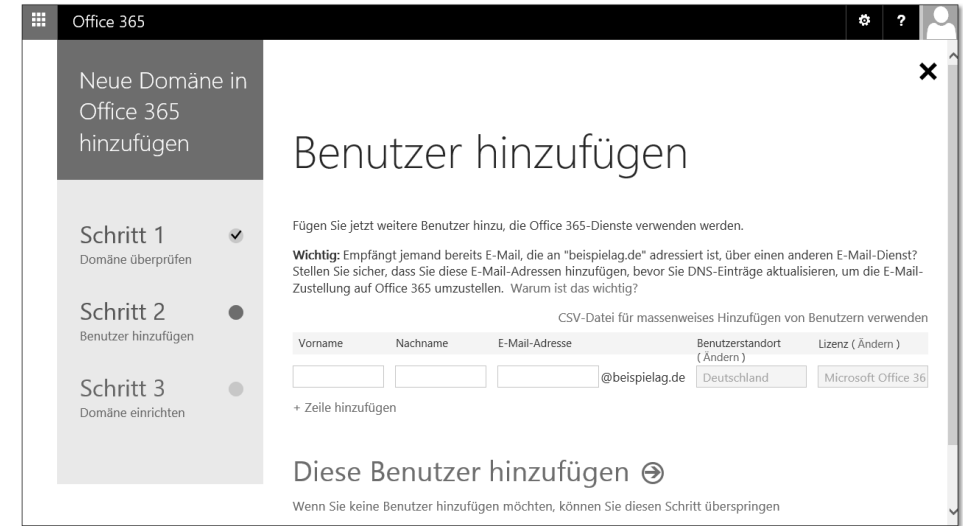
Office 365

Neue Domäne in Office 365 hinzufügen

Schritt 1
Domäne überprüfen

Schritt 2
Benutzer hinzufügen

Schritt 3
Domäne einrichten

Benutzer hinzufügen

Fügen Sie jetzt weitere Benutzer hinzu, die Office 365-Dienste verwenden werden.

**Wichtig:** Empfängt jemand bereits E-Mail, die an "beispielag.de" adressiert ist, über einen anderen E-Mail-Dienst? Stellen Sie sicher, dass Sie diese E-Mail-Adressen hinzufügen, bevor Sie DNS-Einträge aktualisieren, um die E-Mail-Zustellung auf Office 365 umzustellen. Warum ist das wichtig?

CSV-Datei für massenweises Hinzufügen von Benutzern verwenden

| Vorname | Nachname | E-Mail-Adresse | Benutzerstandort (Ändern) | Lizenz (Ändern) |
|---|---|---|---|---|
| | | @beispielag.de | Deutschland | Microsoft Office 36 |

+ Zeile hinzufügen

Diese Benutzer hinzufügen ⊕

Wenn Sie keine Benutzer hinzufügen möchten, können Sie diesen Schritt überspringen